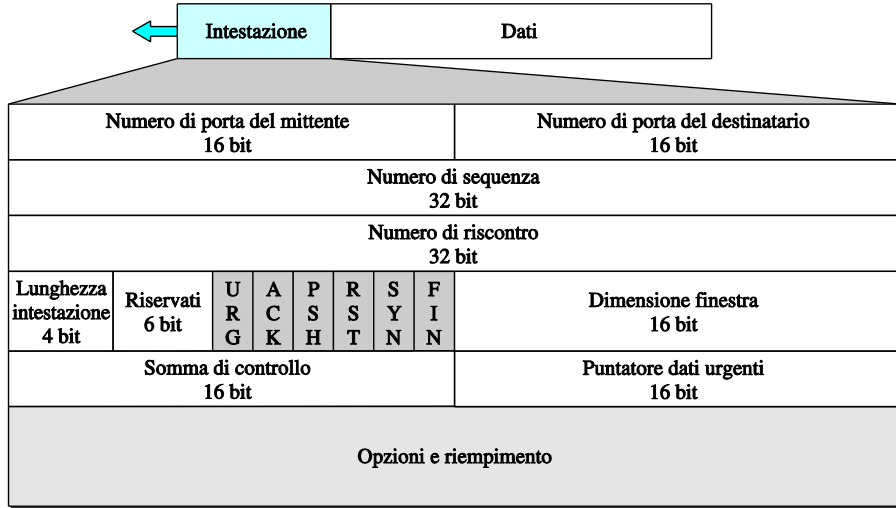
Intestazione | Dati

| Numero di porta del mittente 16 bit | Numero di porta del destinatario 16 bit |
|---|---|
| Numero di sequenza 32 bit | |
| Numero di riscontro 32 bit | |

| Lunghezza intestazione 4 bit | Riservati 6 bit | U R G | A C K | P S H | R S T | S Y N | F I N | Dimensione finestra 16 bit |
|---|---|---|---|---|---|---|---|---|

| Somma di controllo 16 bit | Puntatore dati urgenti 16 bit |
|---|---|

Opzioni e riempimento